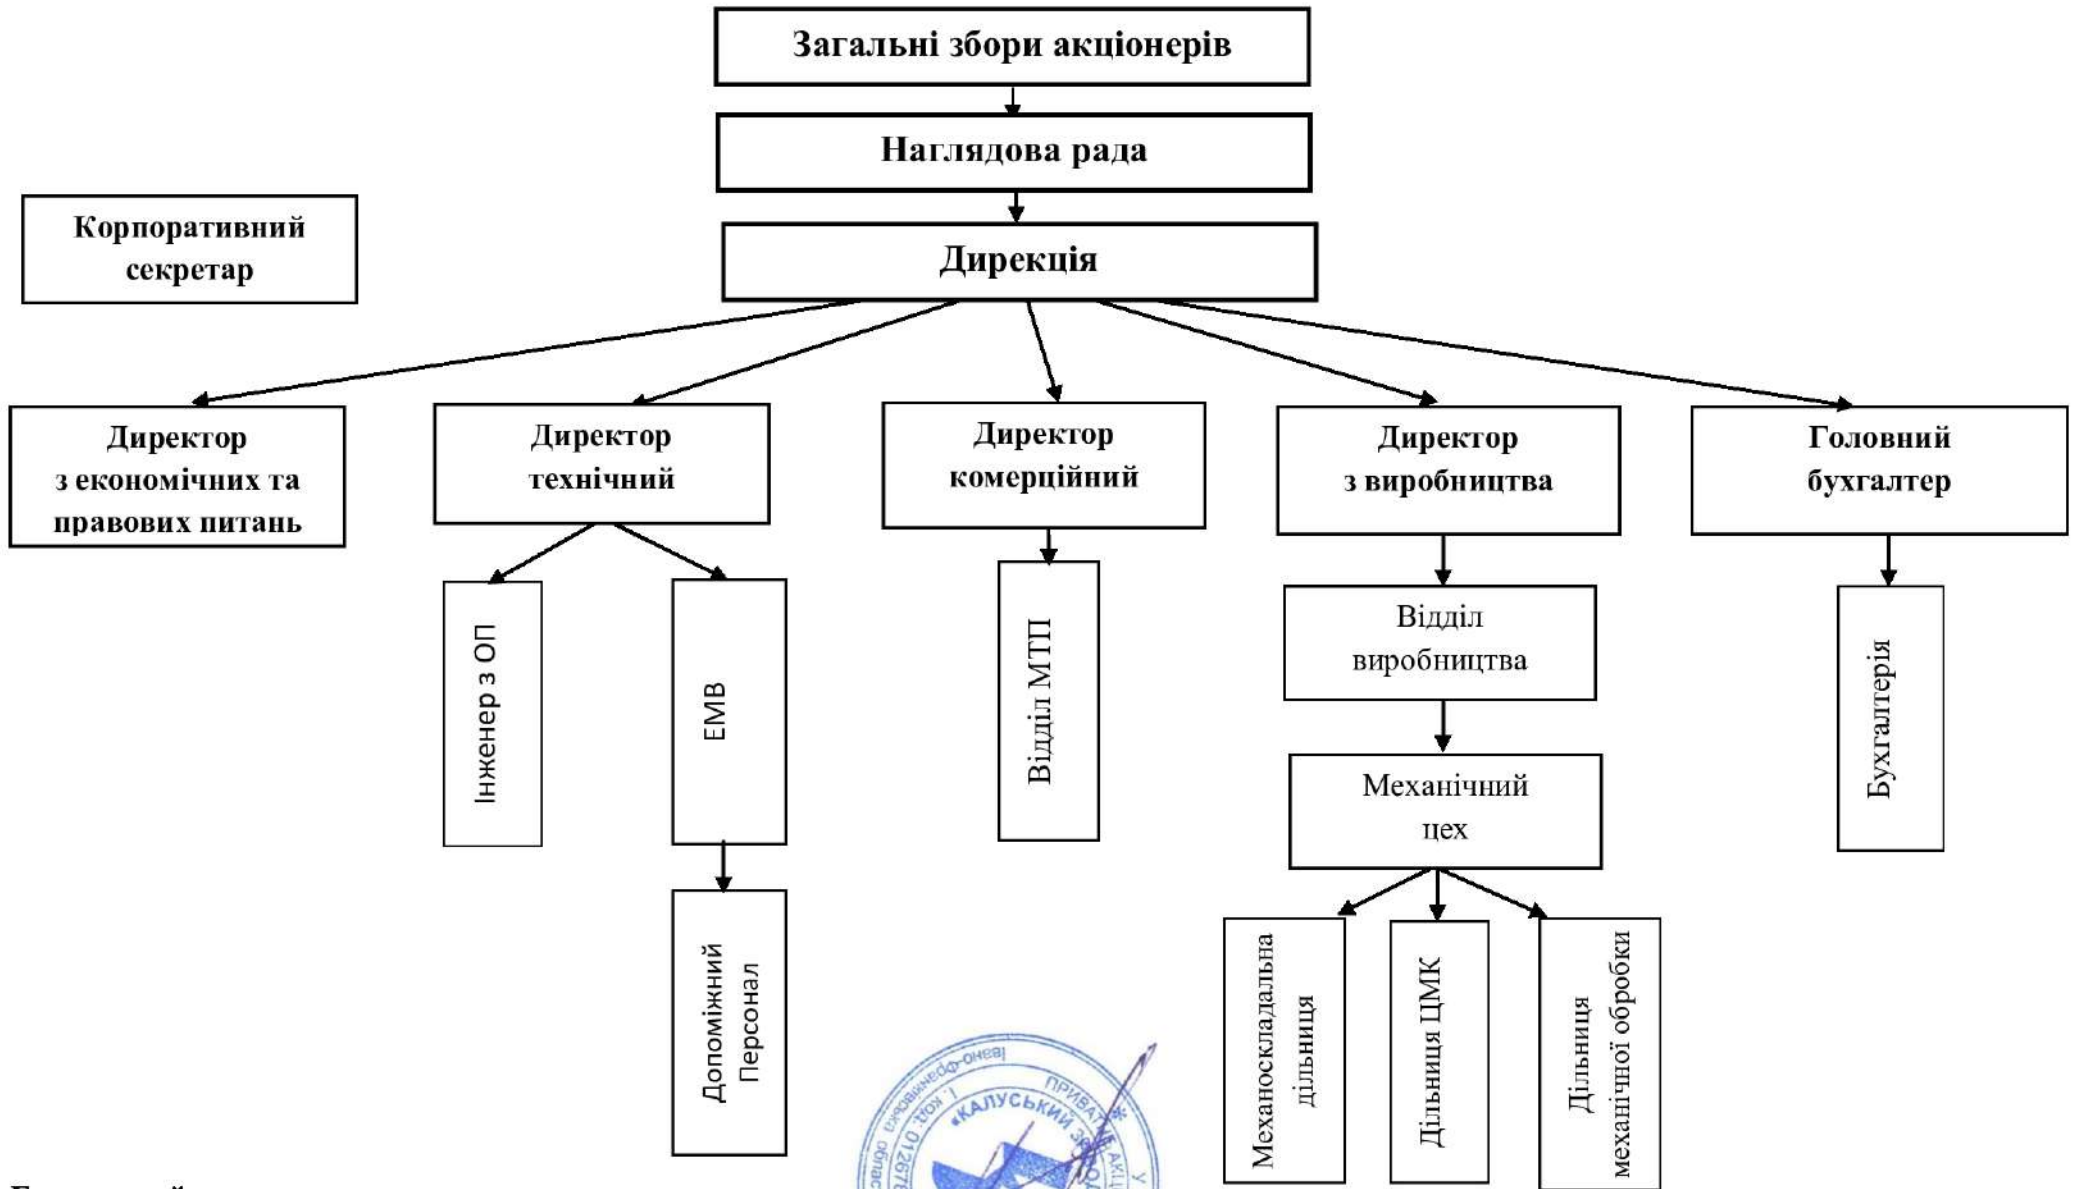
Загальні збори акціонерів

Наглядова рада

Корпоративний секретар

Дирекція

Директор з економічних та правових питань

Директор технічний

Директор комерційний

Директор з виробництва

Головний бухгалтер

Інженер з ОП

ЕМВ

Допоміжний Персонал

Відділ МТП

Відділ виробництва

Механічний цех

Механоскладальна дільниця

Дільниця ЦМК

Дільниця механічної обробки

Бухгалтерія

«КАЛУСЬКИЙ З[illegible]» ПРИВАТНЕ АКЦІ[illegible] код 01267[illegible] Івано-Франківська обл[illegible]

Г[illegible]